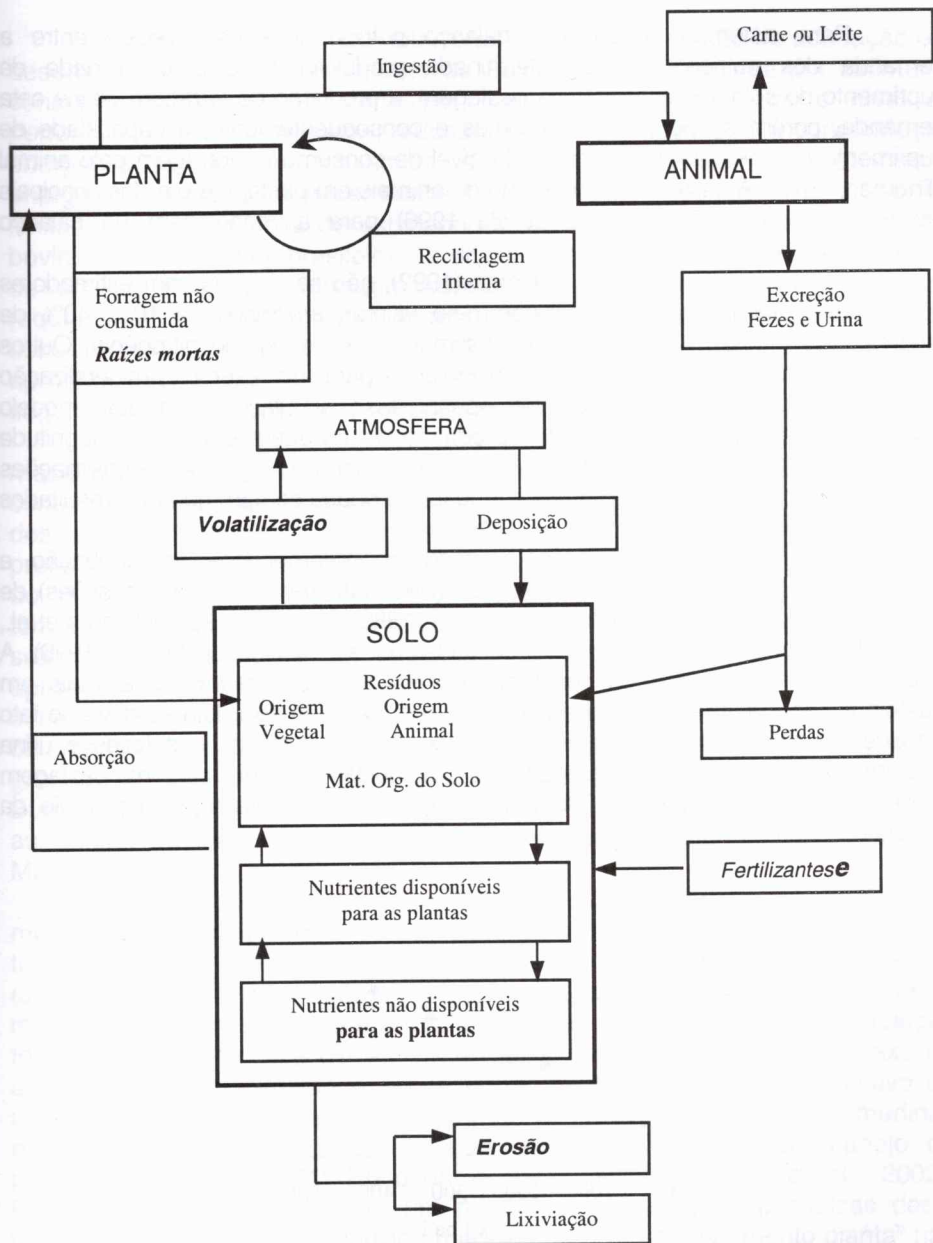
Carne ou Leite

Ingestão

PLANTA

ANIMAL

Reciclagem interna

Forragem não consumida
*Raízes mortas*

Excreção
Fezes e Urina

ATMOSFERA

***Volatilização***

Deposição

SOLO

Resíduos
Origem Vegetal
Origem Animal

Mat. Org. do Solo

Perdas

Absorção

Nutrientes disponíveis para as plantas

*Fertilizantes**e***

Nutrientes não disponíveis **para as plantas**

***Erosão***

Lixiviação